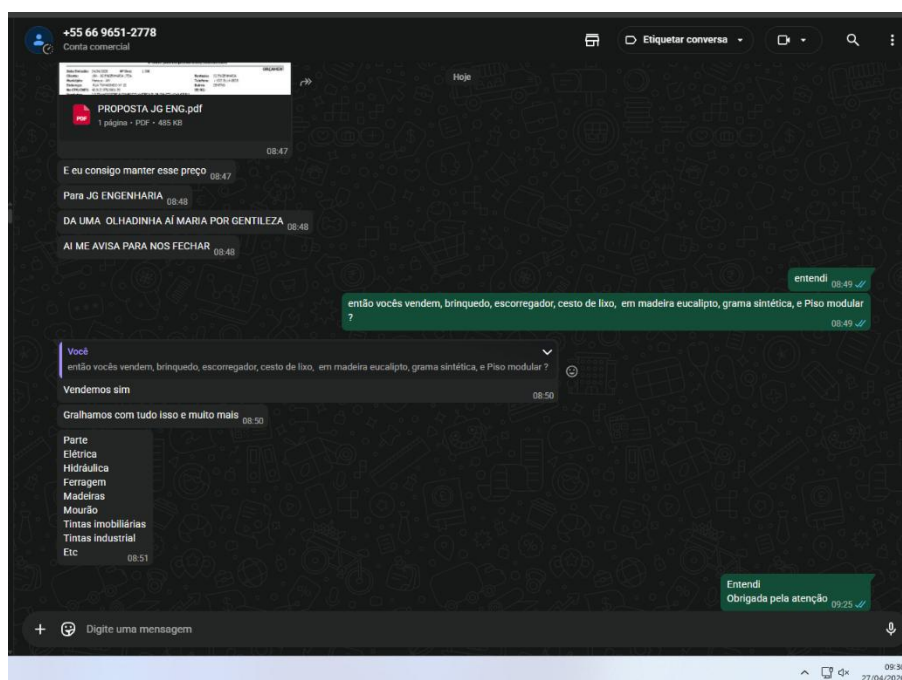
+55 66 9651-2778
Conta comercial

Etiquetar conversa

Hoje

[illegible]

PROPOSTA JG ENG.pdf
1 página • PDF • 485 KB
08:47

E eu consigo manter esse preço 08:47

Para JG ENGENHARIA 08:48

DA UMA OLHADINHA AÍ MARIA POR GENTILEZA 08:48

AI ME AVISA PARA NOS FECHAR 08:48

entendi 08:49

então vocês vendem, brinquedo, escorregador, cesto de lixo, em madeira eucalipto, grama sintética, e Piso modular ?
08:49

Você
então vocês vendem, brinquedo, escorregador, cesto de lixo, em madeira eucalipto, grama sintética, e Piso modular ?

Vendemos sim
08:50

Gralhamos com tudo isso e muito mais 08:50

Parte
Elétrica
Hidráulica
Ferragem
Madeiras
Mourão
Tintas imobiliárias
Tintas industrial
Etc
08:51

Entendi
Obrigada pela atenção 09:25

Digite uma mensagem

09:30
27/04/202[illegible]